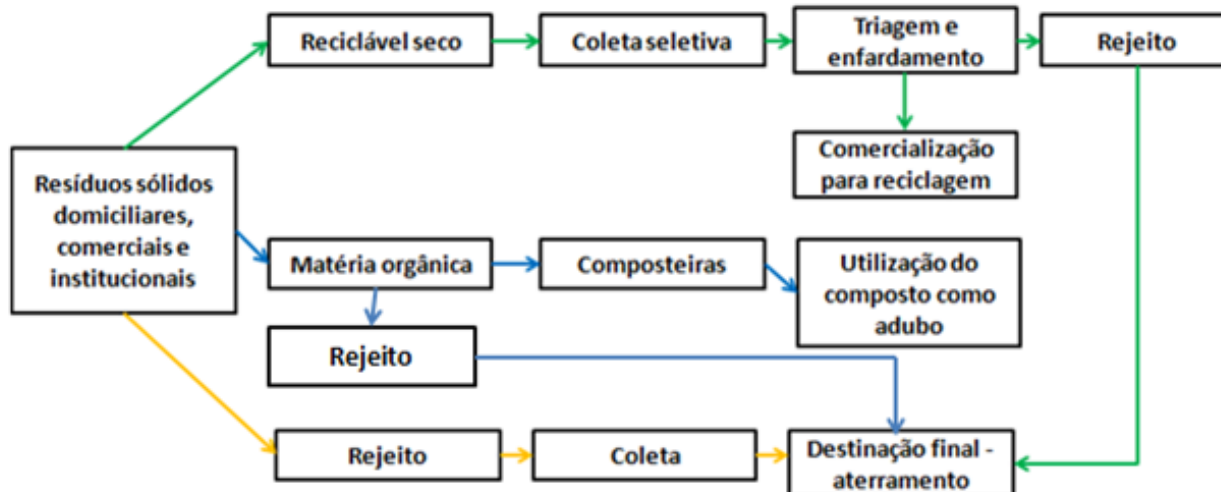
Resíduos sólidos domiciliares, comerciais e institucionais

Reciclável seco

Coleta seletiva

Triagem e enfardamento

Rejeito

Comercialização para reciclagem

Matéria orgânica

Composteiras

Utilização do composto como adubo

Rejeito

Rejeito

Coleta

Destinação final - aterramento